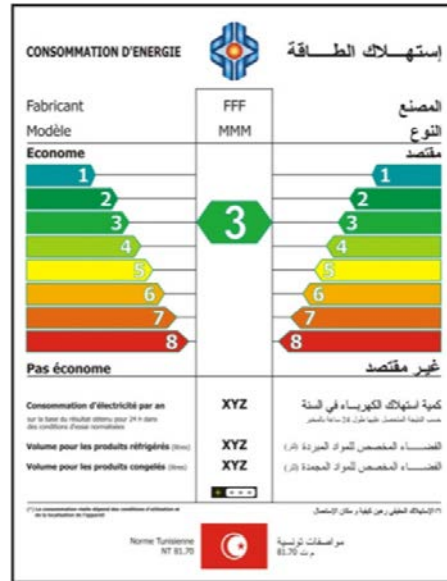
CONSOMMATION D'ENERGIE

إستهــلاك الطـــاقة

Fabricant | FFF | المصنع

Modèle | MMM | النوع

Econome | مقتصد

1 | 1
2 | 2
3 | 3 | 3
4 | 4
5 | 5
6 | 6
7 | 7
8 | 8

Pas économe | غير مقتصد

Consommation d'électricité par an
sur la base du résultat obtenu pour 24 h dans des conditions d'essai normalisées
XYZ
كمية استهلاك الكهرباء في السنة

Volume pour les produits réfrigérés (litres)
XYZ
الفضاء المخصص للمواد المبردة (لتر)

Volume pour les produits congelés (litres)
XYZ
الفضاء المخصص للمواد المجمدة (لتر)

(*) La consommation réelle dépend des conditions d'utilisation et de la localisation de l'appareil
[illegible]

Norme Tunisienne
NT 81.70

مواصفات تونسية
81.70